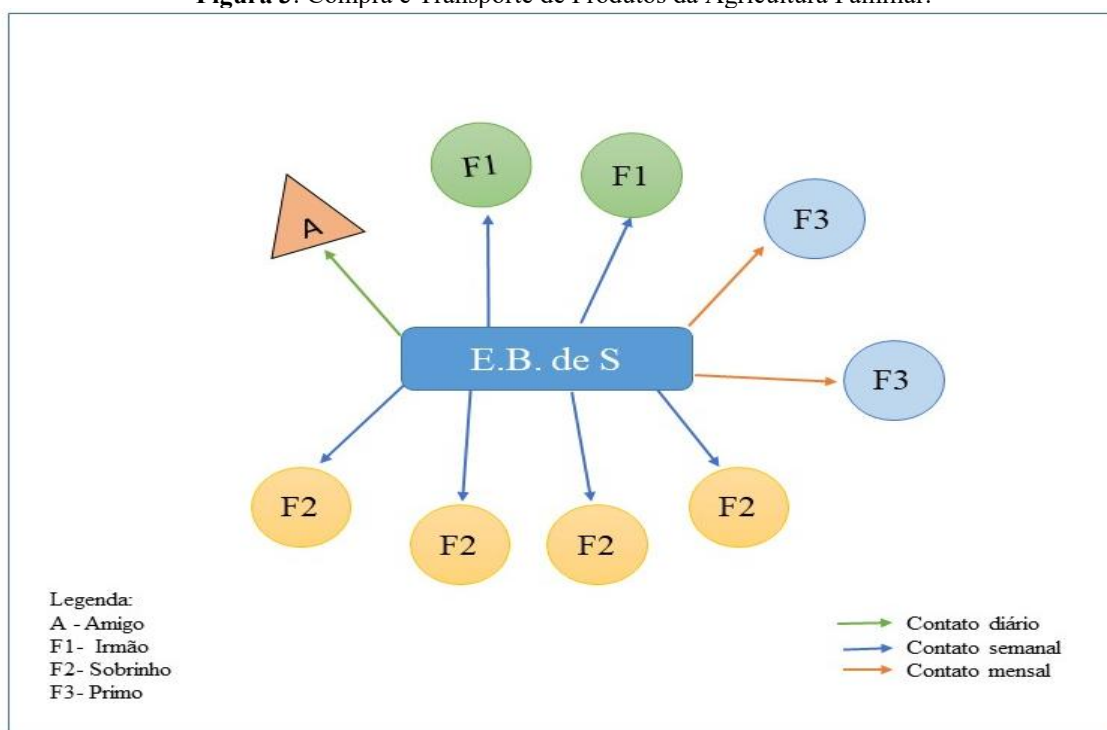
**Figura 5**: Compra e Transporte de Produtos da Agricultura Familiar.

A

F1

F1

F3

E.B. de S

F3

F2

F2

F2

F2

Legenda:
A - Amigo
F1- Irmão
F2- Sobrinho
F3- Primo

Contato diário
Contato semanal
Contato mensal